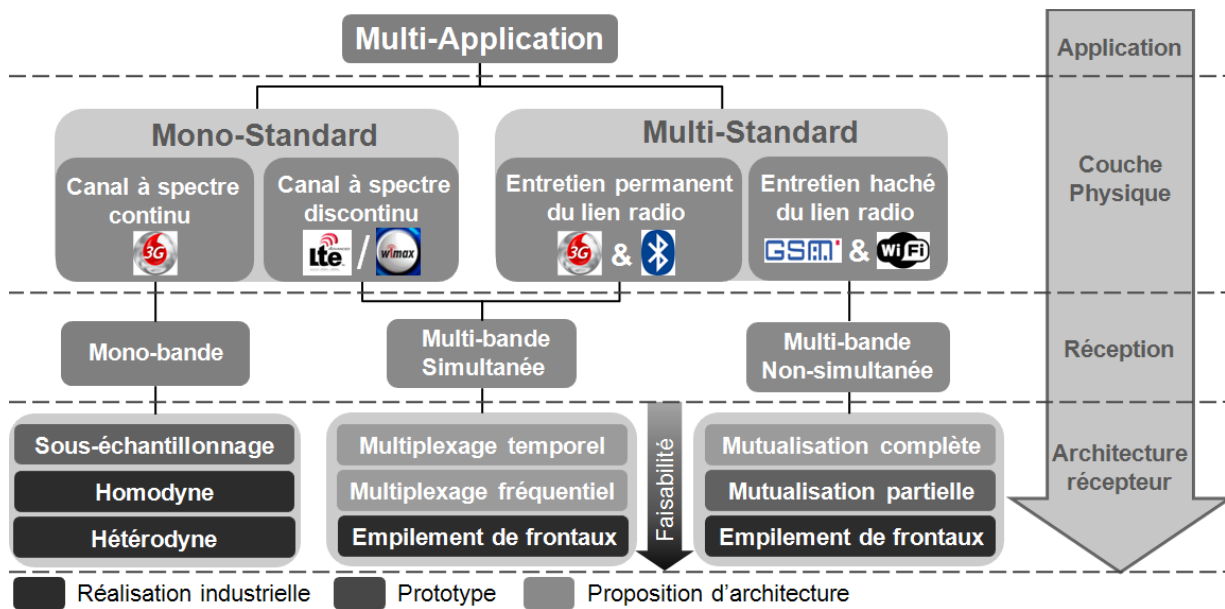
Multi-Application

Application

Mono-Standard

Canal à spectre continu

3G

Canal à spectre discontinu

lte / wimax

Multi-Standard

Entretien permanent du lien radio

3G &

Entretien haché du lien radio

GSM & WiFi

Couche Physique

Mono-bande

Multi-bande Simultanée

Multi-bande Non-simultanée

Réception

Sous-échantillonnage

Homodyne

Hétérodyne

Multiplexage temporel

Multiplexage fréquentiel

Empilement de frontaux

Faisabilité

Mutualisation complète

Mutualisation partielle

Empilement de frontaux

Architecture récepteur

Réalisation industrielle

Prototype

Proposition d'architecture